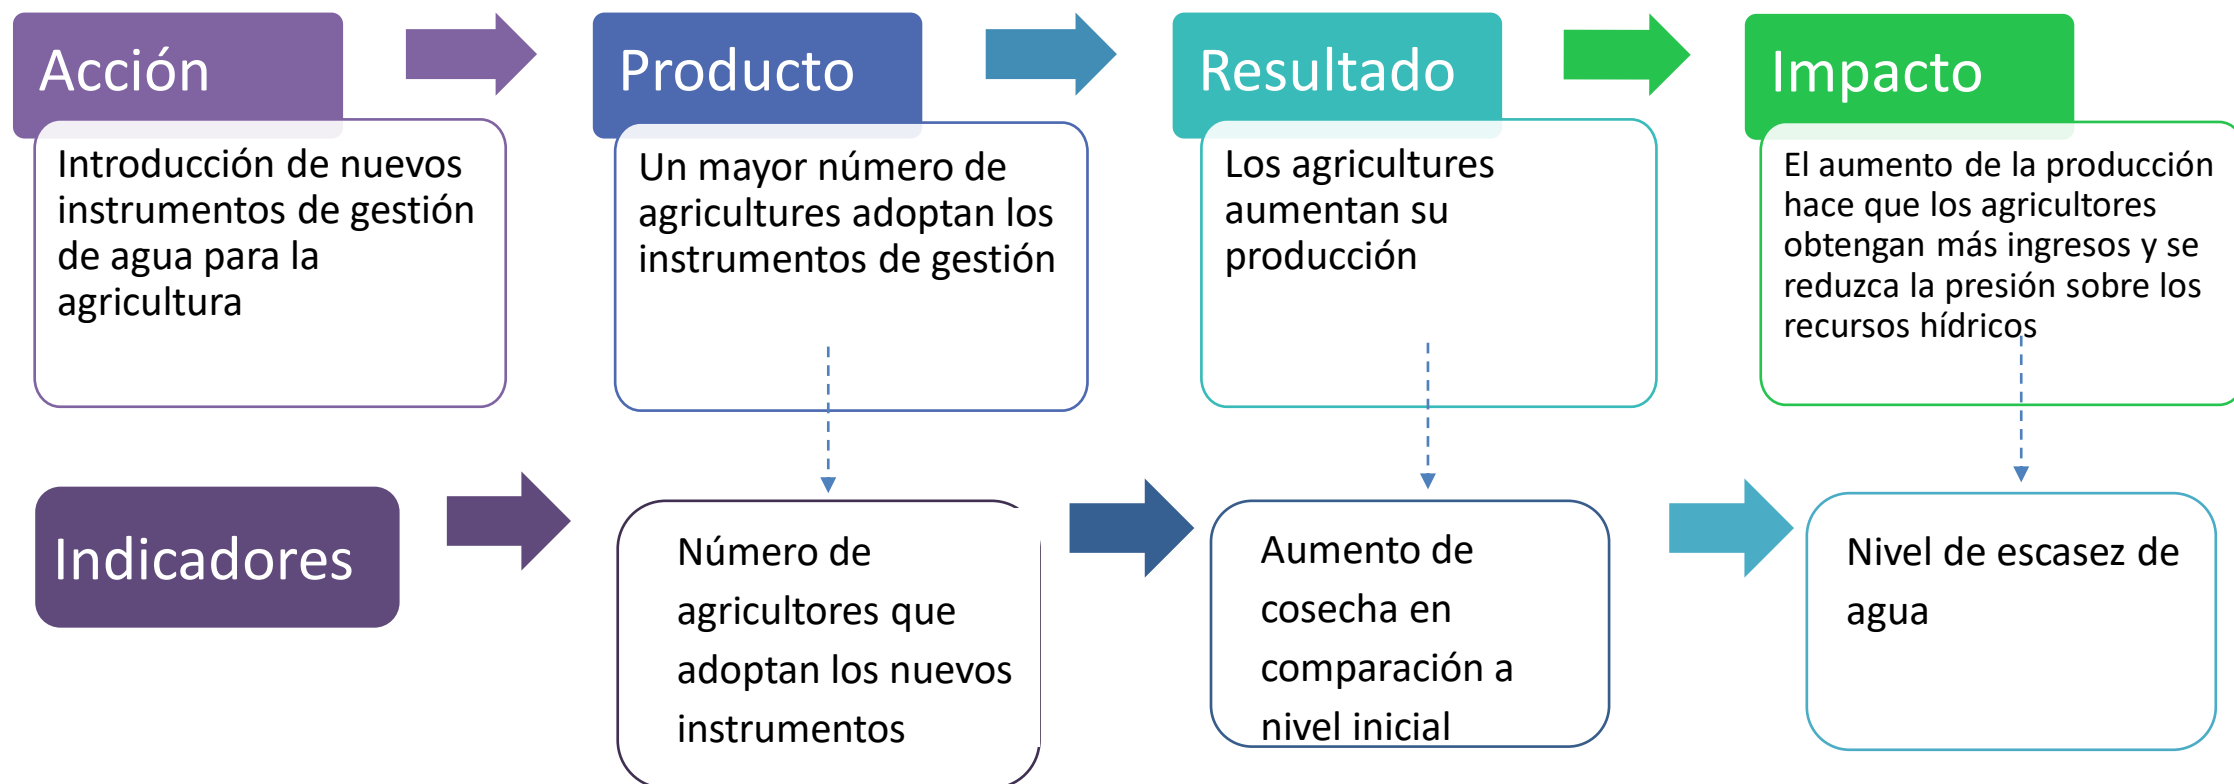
Acción

Introducción de nuevos instrumentos de gestión de agua para la agricultura

Producto

Un mayor número de agricultures adoptan los instrumentos de gestión

Resultado

Los agricultures aumentan su producción

Impacto

El aumento de la producción hace que los agricultores obtengan más ingresos y se reduzca la presión sobre los recursos hídricos

Indicadores

Número de agricultores que adoptan los nuevos instrumentos

Aumento de cosecha en comparación a nivel inicial

Nivel de escasez de agua